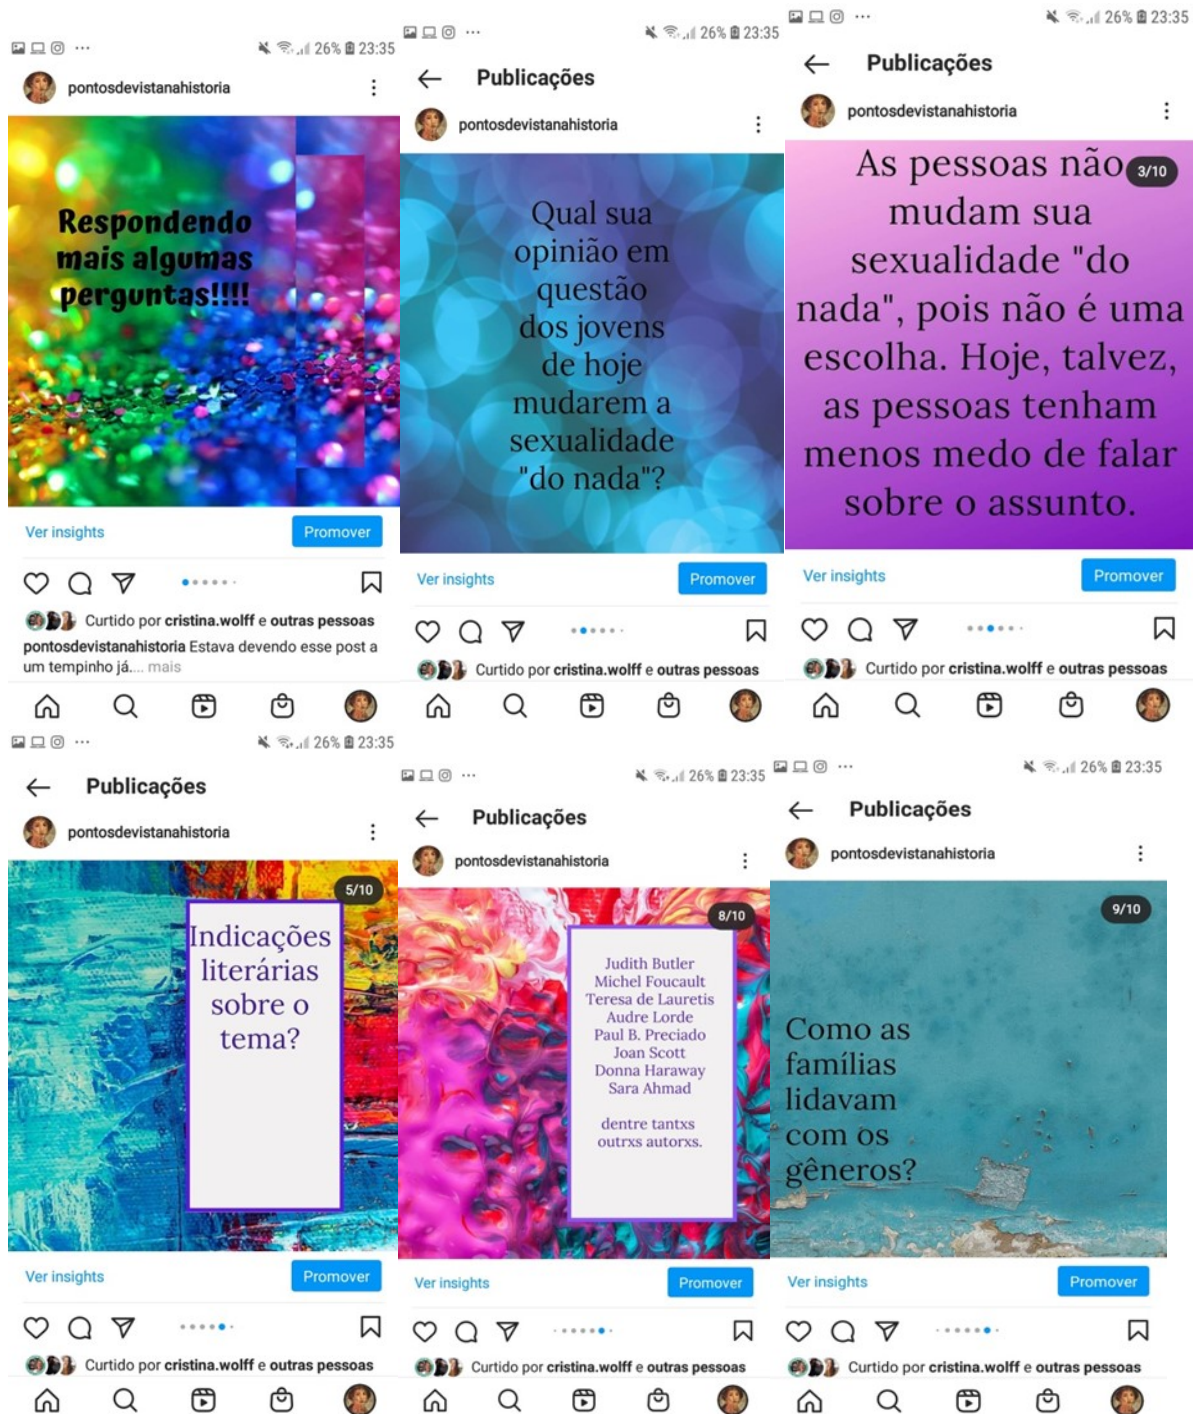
26% 23:35

pontosdevistanahistoria

Respondendo mais algumas perguntas!!!!

Ver insights
Promover

Curtido por cristina.wolff e outras pessoas

pontosdevistanahistoria Estava devendo esse post a um tempinho já.... mais

26% 23:35

Publicações

pontosdevistanahistoria

Qual sua opinião em questão dos jovens de hoje mudarem a sexualidade "do nada"?

Ver insights
Promover

Curtido por cristina.wolff e outras pessoas

26% 23:35

Publicações

pontosdevistanahistoria

3/10

As pessoas não mudam sua sexualidade "do nada", pois não é uma escolha. Hoje, talvez, as pessoas tenham menos medo de falar sobre o assunto.

Ver insights
Promover

Curtido por cristina.wolff e outras pessoas

26% 23:35

Publicações

pontosdevistanahistoria

5/10

Indicações literárias sobre o tema?

Ver insights
Promover

Curtido por cristina.wolff e outras pessoas

26% 23:35

Publicações

pontosdevistanahistoria

8/10

Judith Butler
Michel Foucault
Teresa de Lauretis
Audre Lorde
Paul B. Preciado
Joan Scott
Donna Haraway
Sara Ahmad

dentre tantxs outrxs autorxs.

Ver insights
Promover

Curtido por cristina.wolff e outras pessoas

26% 23:35

Publicações

pontosdevistanahistoria

9/10

Como as famílias lidavam com os gêneros?

Ver insights
Promover

Curtido por cristina.wolff e outras pessoas